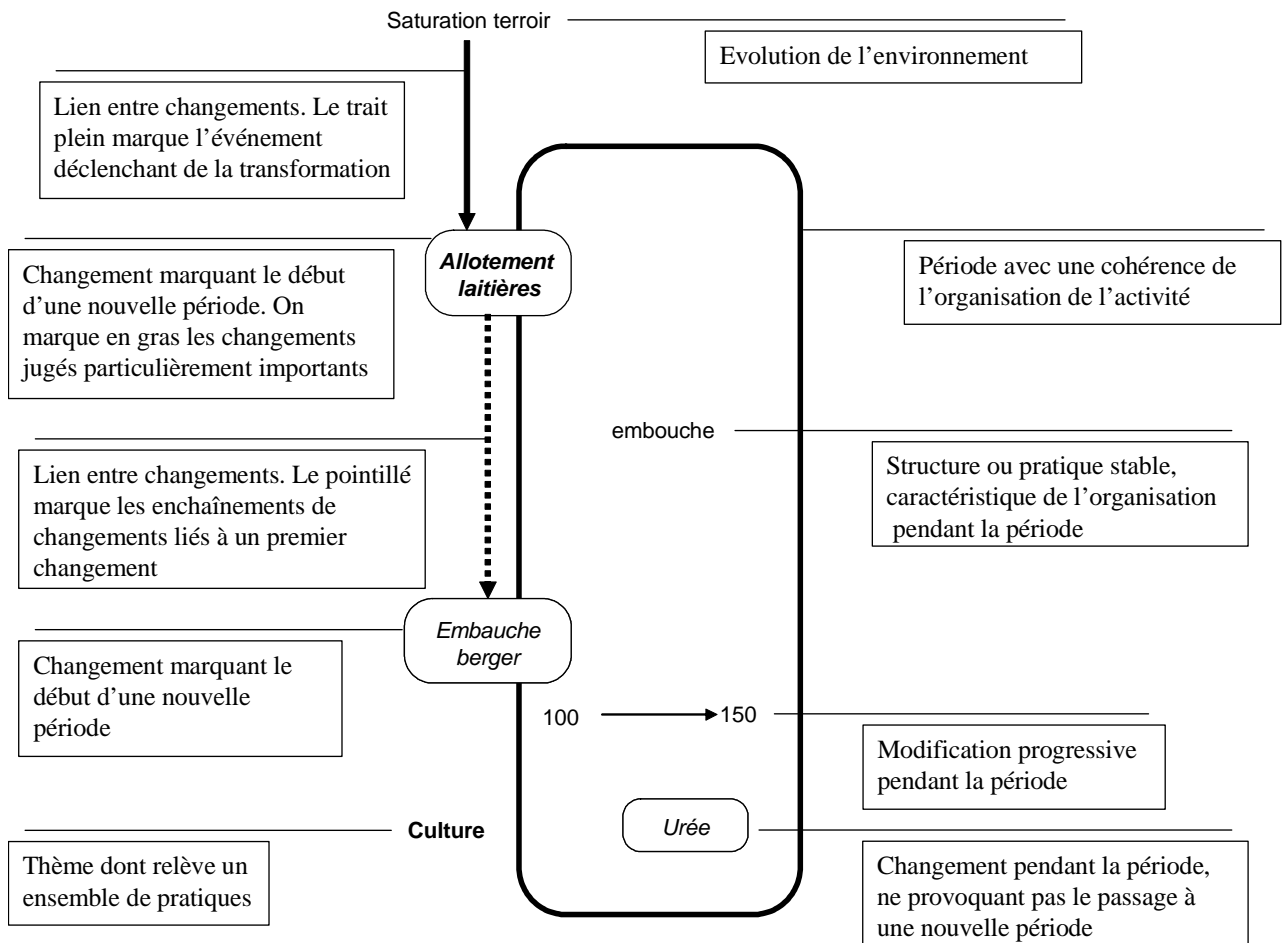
Saturation terroir

Evolution de l'environnement

Lien entre changements. Le trait plein marque l'événement déclenchant de la transformation

Allotement laitières

Changement marquant le début d'une nouvelle période. On marque en gras les changements jugés particulièrement importants

Période avec une cohérence de l'organisation de l'activité

embouche

Structure ou pratique stable, caractéristique de l'organisation pendant la période

Lien entre changements. Le pointillé marque les enchaînements de changements liés à un premier changement

Embauche berger

Changement marquant le début d'une nouvelle période

100 → 150

Modification progressive pendant la période

Culture

Urée

Thème dont relève un ensemble de pratiques

Changement pendant la période, ne provoquant pas le passage à une nouvelle période